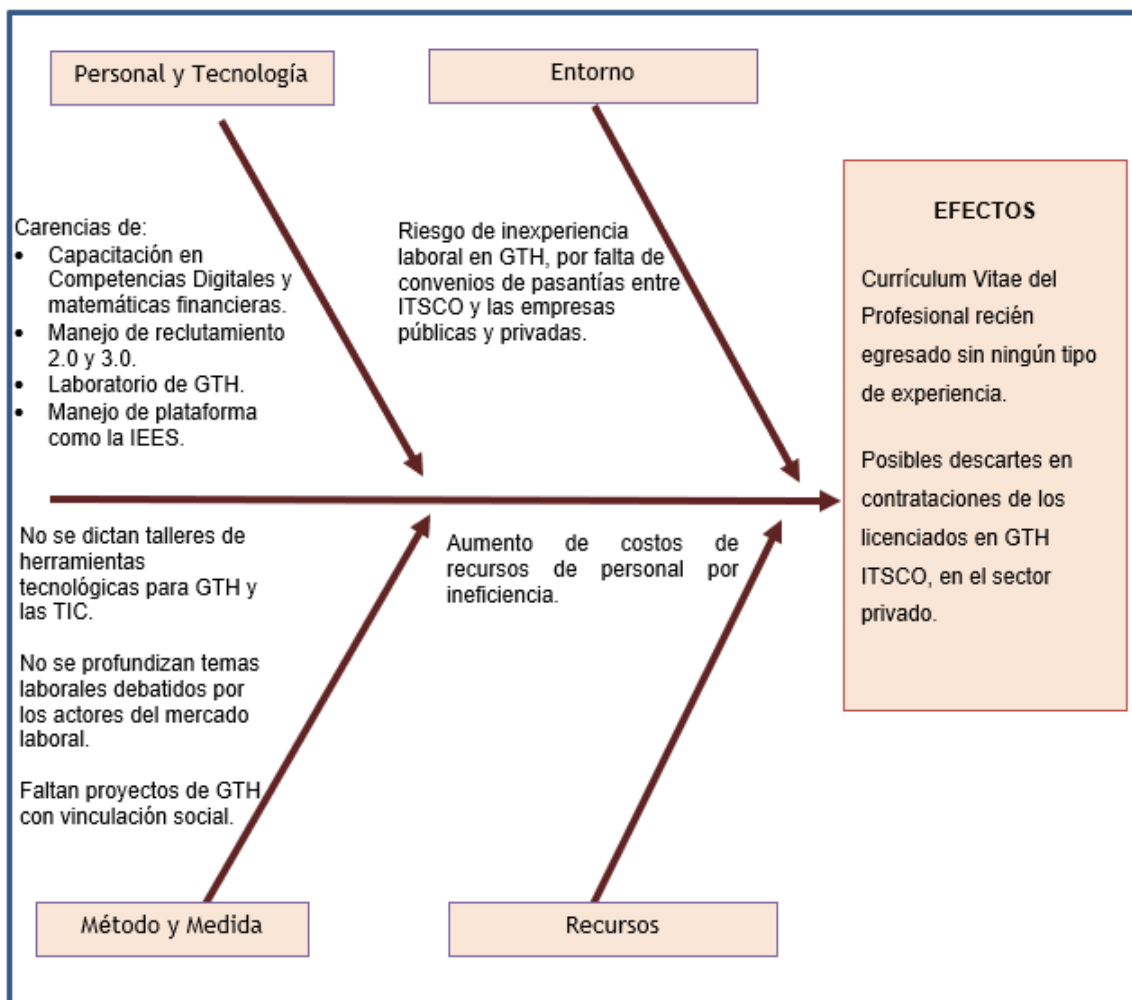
Personal y Tecnología

Entorno

Carencias de:
- Capacitación en Competencias Digitales y matemáticas financieras.
- Manejo de reclutamiento 2.0 y 3.0.
- Laboratorio de GTH.
- Manejo de plataforma como la IEES.

Riesgo de inexperiencia laboral en GTH, por falta de convenios de pasantías entre ITSCO y las empresas públicas y privadas.

EFECTOS

Currículum Vitae del Profesional recién egresado sin ningún tipo de experiencia.

Posibles descartes en contrataciones de los licenciados en GTH ITSCO, en el sector privado.

No se dictan talleres de herramientas tecnológicas para GTH y las TIC.

No se profundizan temas laborales debatidos por los actores del mercado laboral.

Faltan proyectos de GTH con vinculación social.

Aumento de costos de recursos de personal por ineficiencia.

Método y Medida

Recursos